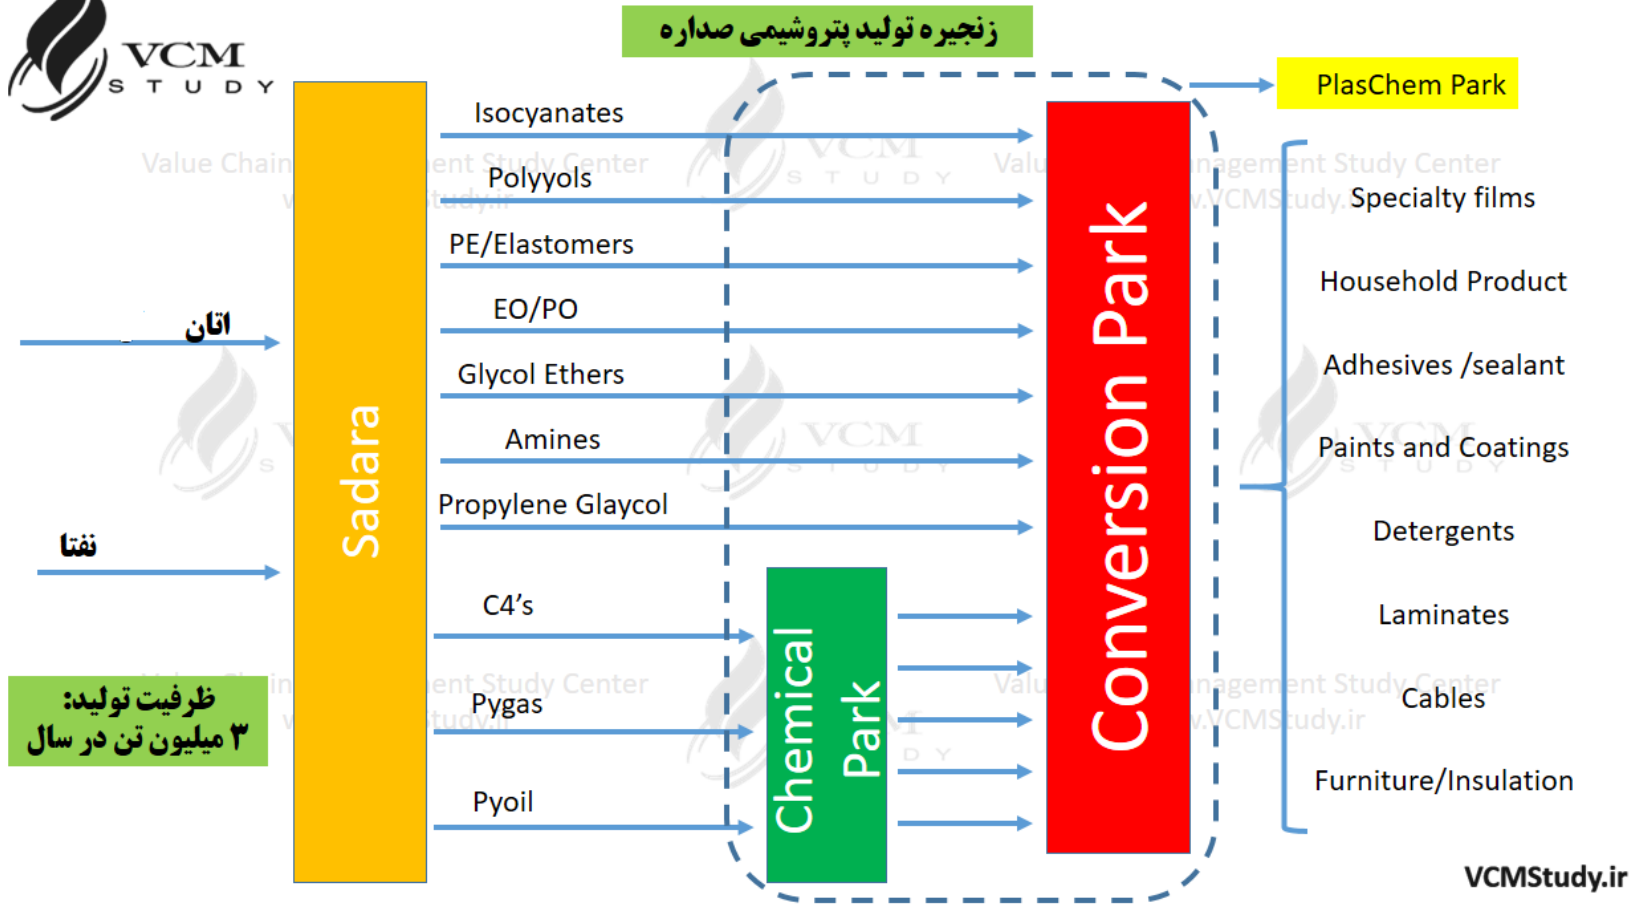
VCM STUDY

زنجیره تولید پتروشیمی صداره

PlasChem Park

Sadara

Isocyanates

Polyyols

PE/Elastomers

EO/PO

Glycol Ethers

Amines

Propylene Glaycol

C4's

Pygas

Pyoil

اتان

نفتا

ظرفیت تولید:
۳ میلیون تن در سال

Chemical Park

Conversion Park

Specialty films

Household Product

Adhesives /sealant

Paints and Coatings

Detergents

Laminates

Cables

Furniture/Insulation

VCMStudy.ir